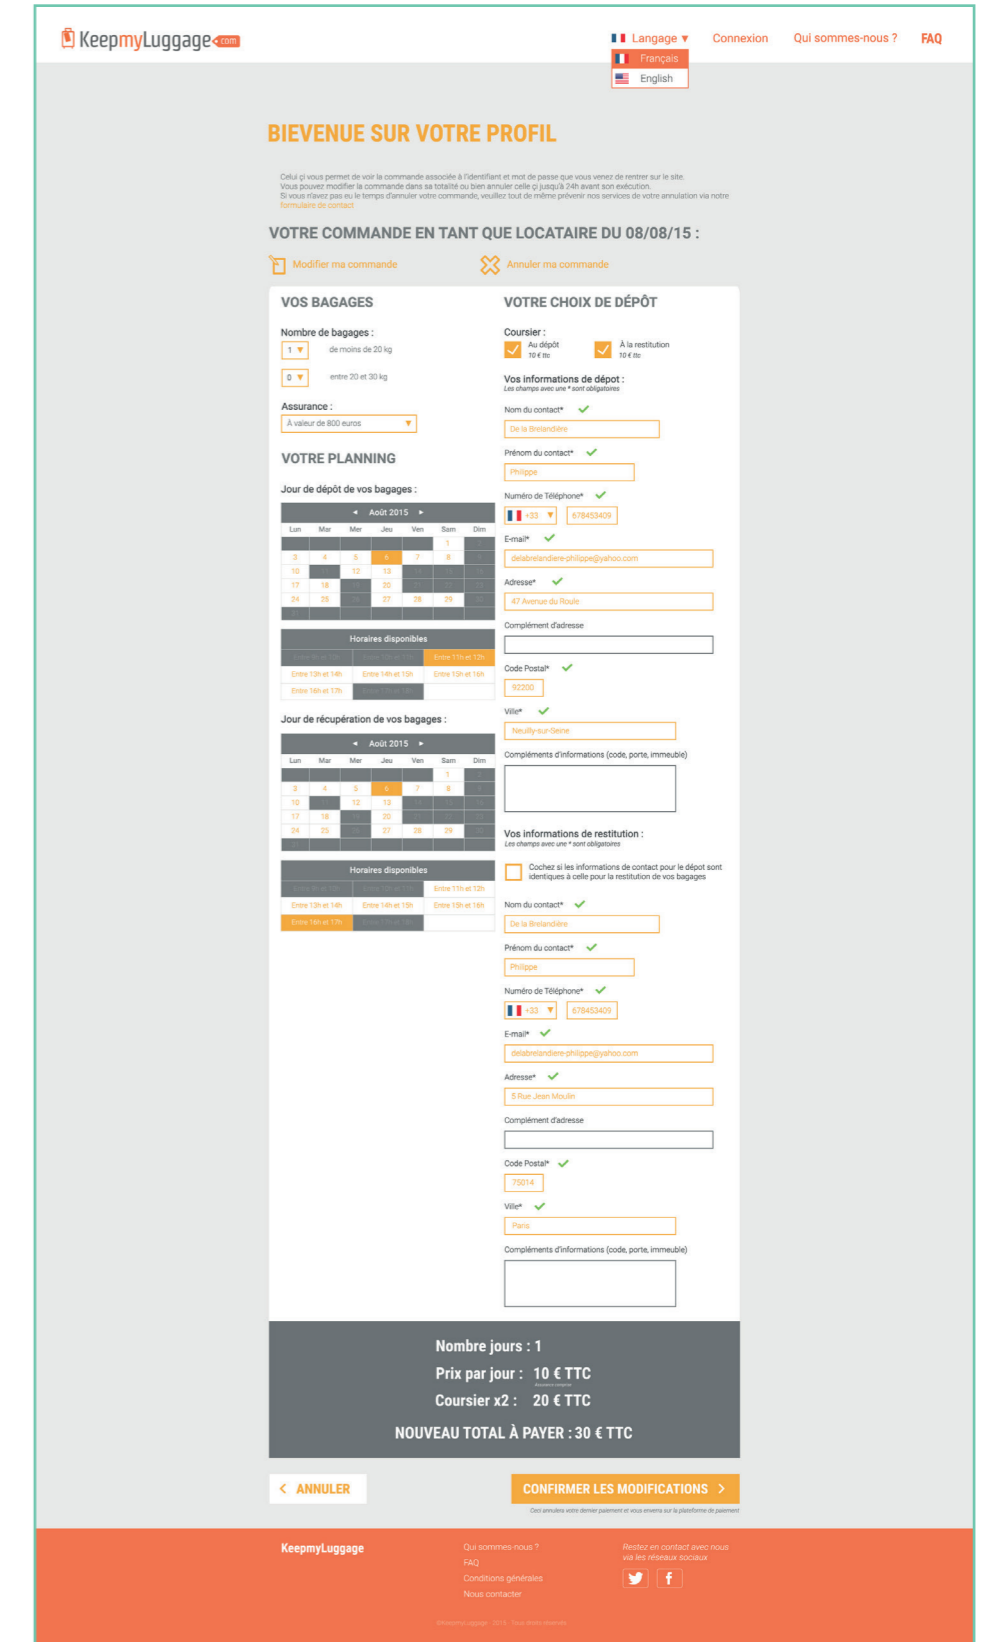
KeepmyLuggage.com

Langage ▾ Connexion Qui sommes-nous ? FAQ
Français
English

BIEVENUE SUR VOTRE PROFIL

Celui çi vous permet de voir la commande associée à l'identifiant et mot de passe que vous venez de rentrer sur le site.
Vous pouvez modifier la commande dans sa totalité ou bien annuler celle çi jusqu'à 24h avant son exécution.
Si vous n'avez pas eu le temps d'annuler votre commande, veuillez tout de même prévenir nos services de votre annulation via notre formulaire de contact

VOTRE COMMANDE EN TANT QUE LOCATAIRE DU 08/08/15 :

Modifier ma commande
Annuler ma commande

VOS BAGAGES

Nombre de bagages :
1 ▾ de moins de 20 kg
0 ▾ entre 20 et 30 kg

Assurance :
À valeur de 800 euros ▾

VOTRE PLANNING

Jour de dépôt de vos bagages :

◂ Août 2015 ▸

| Lun | Mar | Mer | Jeu | Ven | Sam | Dim |
|---|---|---|---|---|---|---|
| | | | | | 1 | 2 |
| 3 | 4 | 5 | 6 | 7 | 8 | 9 |
| 10 | 11 | 12 | 13 | 14 | 15 | 16 |
| 17 | 18 | 19 | 20 | 21 | 22 | 23 |
| 24 | 25 | 26 | 27 | 28 | 29 | 30 |
| 31 | | | | | | |

Horaires disponibles

| Entre 9h et 10h | Entre 10h et 11h | Entre 11h et 12h |
|---|---|---|
| Entre 13h et 14h | Entre 14h et 15h | Entre 15h et 16h |
| Entre 16h et 17h | Entre 17h et 18h | |

Jour de récupération de vos bagages :

◂ Août 2015 ▸

| Lun | Mar | Mer | Jeu | Ven | Sam | Dim |
|---|---|---|---|---|---|---|
| | | | | | 1 | 2 |
| 3 | 4 | 5 | 6 | 7 | 8 | 9 |
| 10 | 11 | 12 | 13 | 14 | 15 | 16 |
| 17 | 18 | 19 | 20 | 21 | 22 | 23 |
| 24 | 25 | 26 | 27 | 28 | 29 | 30 |
| 31 | | | | | | |

Horaires disponibles

| Entre 9h et 10h | Entre 10h et 11h | Entre 11h et 12h |
|---|---|---|
| Entre 13h et 14h | Entre 14h et 15h | Entre 15h et 16h |
| Entre 16h et 17h | Entre 17h et 18h | |

VOTRE CHOIX DE DÉPÔT

Coursier :
Au dépôt 10 € ttc
À la restitution 10 € ttc

Vos informations de dépot :
Les champs avec une * sont obligatoires

Nom du contact*
De la Brelandière
Prénom du contact*
Philippe
Numéro de Téléphone*
+33 ▾ 678453409
E-mail*
delabrelandiere-philippe@yahoo.com
Adresse*
47 Avenue du Roule
Complément d'adresse
Code Postal*
92200
Ville*
Neuilly-sur-Seine
Compléments d'informations (code, porte, immeuble)

Vos informations de restitution :
Les champs avec une * sont obligatoires

Cochez si les informations de contact pour le dépot sont identiques à celle pour la restitution de vos bagages

Nom du contact*
De la Brelandière
Prénom du contact*
Philippe
Numéro de Téléphone*
+33 ▾ 678453409
E-mail*
delabrelandiere-philippe@yahoo.com
Adresse*
5 Rue Jean Moulin
Complément d'adresse
Code Postal*
75014
Ville*
Paris
Compléments d'informations (code, porte, immeuble)

Nombre jours : 1
Prix par jour : 10 € TTC
Assurance comprise
Coursier x2 : 20 € TTC
NOUVEAU TOTAL À PAYER : 30 € TTC

ANNULER
CONFIRMER LES MODIFICATIONS
Ceci annulera votre dernier paiement et vous enverra sur la plateforme de paiement

KeepmyLuggage
Qui sommes-nous ?
FAQ
Conditions générales
Nous contacter
Restez en contact avec nous via les réseaux sociaux
©KeepmyLuggage - 2015 - Tous droits réservés